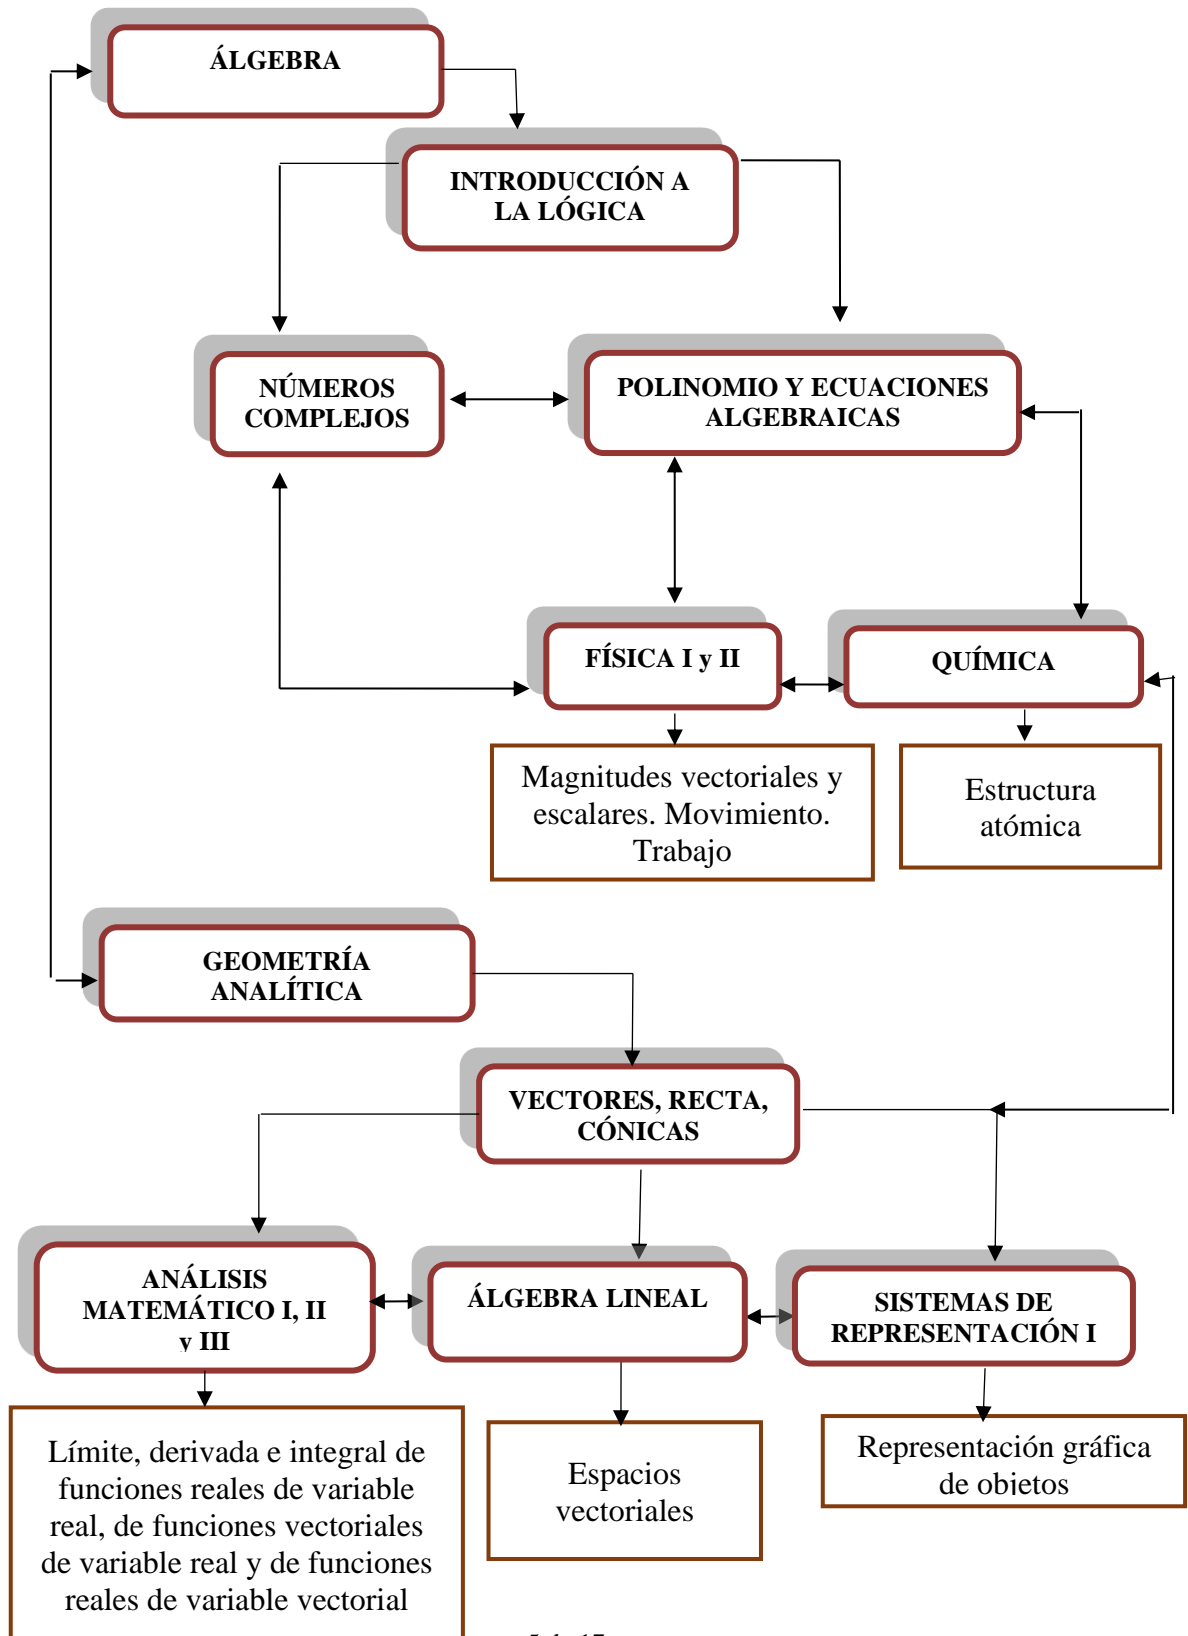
ÁLGEBRA

INTRODUCCIÓN A LA LÓGICA

NÚMEROS COMPLEJOS

POLINOMIO Y ECUACIONES ALGEBRAICAS

FÍSICA I y II

QUÍMICA

Magnitudes vectoriales y escalares. Movimiento. Trabajo

Estructura atómica

GEOMETRÍA ANALÍTICA

VECTORES, RECTA, CÓNICAS

ANÁLISIS MATEMÁTICO I, II y III

ÁLGEBRA LINEAL

SISTEMAS DE REPRESENTACIÓN I

Límite, derivada e integral de funciones reales de variable real, de funciones vectoriales de variable real y de funciones reales de variable vectorial

Espacios vectoriales

Representación gráfica de objetos

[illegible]